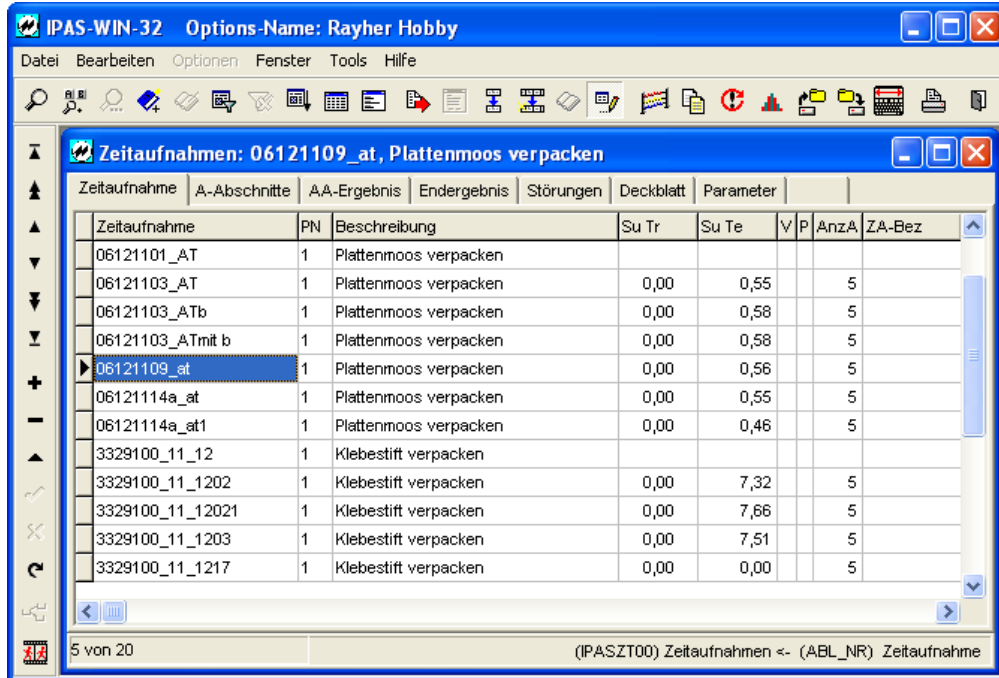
IPAS-WIN-32 Options-Name: Rayher Hobby

Datei Bearbeiten Optionen Fenster Tools Hilfe

Zeitaufnahmen: 06121109_at, Plattenmoos verpacken

Zeitaufnahme | A-Abschnitte | AA-Ergebnis | Endergebnis | Störungen | Deckblatt | Parameter

| Zeitaufnahme | PN | Beschreibung | Su Tr | Su Te | V | P | AnzA | ZA-Bez |
|---|---|---|---|---|---|---|---|---|
| 06121101_AT | 1 | Plattenmoos verpacken | | | | | | |
| 06121103_AT | 1 | Plattenmoos verpacken | 0,00 | 0,55 | | | 5 | |
| 06121103_ATb | 1 | Plattenmoos verpacken | 0,00 | 0,58 | | | 5 | |
| 06121103_ATmit b | 1 | Plattenmoos verpacken | 0,00 | 0,58 | | | 5 | |
| 06121109_at | 1 | Plattenmoos verpacken | 0,00 | 0,56 | | | 5 | |
| 06121114a_at | 1 | Plattenmoos verpacken | 0,00 | 0,55 | | | 5 | |
| 06121114a_at1 | 1 | Plattenmoos verpacken | 0,00 | 0,46 | | | 5 | |
| 3329100_11_12 | 1 | Klebestift verpacken | | | | | | |
| 3329100_11_1202 | 1 | Klebestift verpacken | 0,00 | 7,32 | | | 5 | |
| 3329100_11_12021 | 1 | Klebestift verpacken | 0,00 | 7,66 | | | 5 | |
| 3329100_11_1203 | 1 | Klebestift verpacken | 0,00 | 7,51 | | | 5 | |
| 3329100_11_1217 | 1 | Klebestift verpacken | 0,00 | 0,00 | | | 5 | |

5 von 20 (IPASZT00) Zeitaufnahmen <- (ABL_NR) Zeitaufnahme